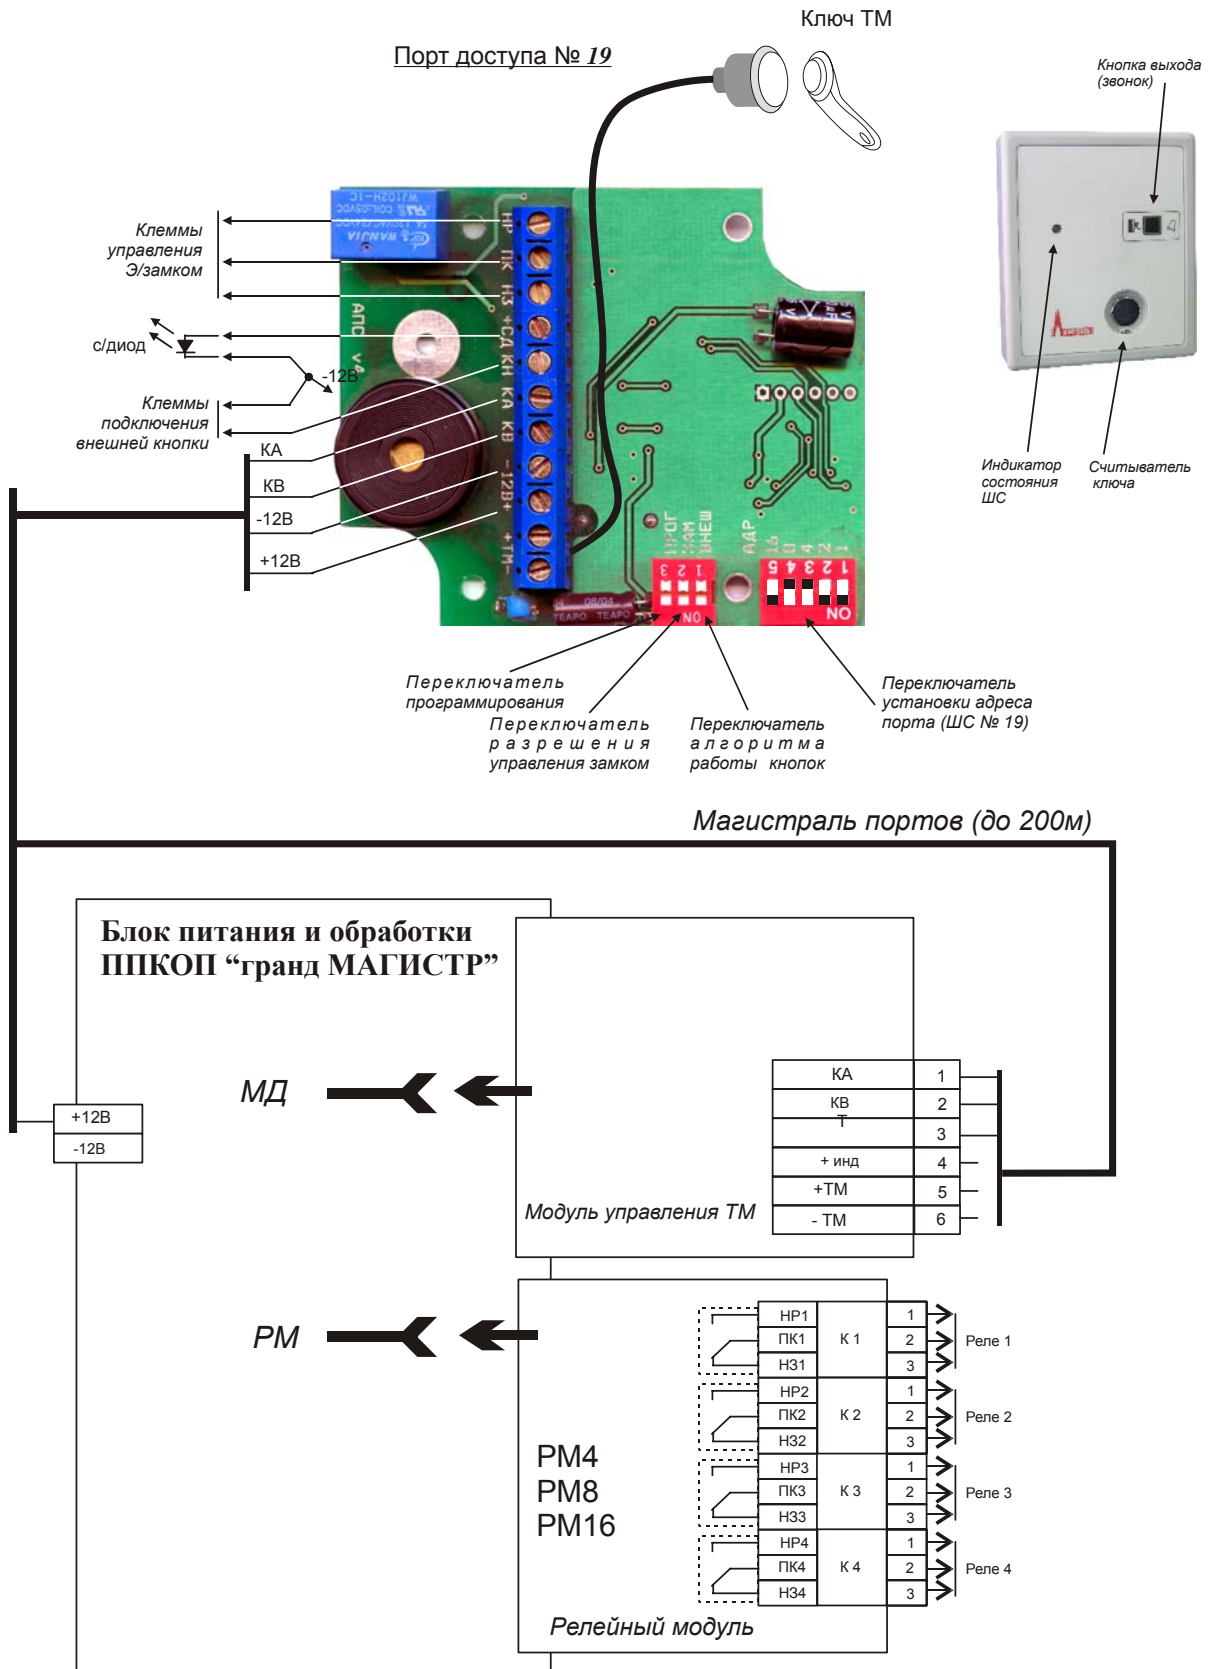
Ключ ТМ

Порт доступа № *19*

Кнопка выхода (звонок)

Клеммы управления Э/замком

с/диод

-12В

Клеммы подключения внешней кнопки

КА

КВ

-12В

+12В

НР ПК НЗ +СД КН КА КВ -12В+ +ТМ-

АПС

ПРОГ ЗАМ ВНЕШ

3 2 1

ON

АДР 16 8 4 2 1

5 4 3 2 1

ON

Индикатор состояния ШС

Считыватель ключа

Переключатель программирования

Переключатель разрешения управления замком

Переключатель алгоритма работы кнопок

Переключатель установки адреса порта (ШС № 19)

Магистраль портов (до 200м)

Блок питания и обработки ППКОП “гранд МАГИСТР”

МД

| КА | 1 |
|---|---|
| КВ | 2 |
| Т | 3 |
| + инд | 4 |
| +ТМ | 5 |
| - ТМ | 6 |

+12В
-12В

Модуль управления ТМ

РМ

| НР1 | К 1 | 1 | Реле 1 |
|---|---|---|---|
| ПК1 | | 2 | |
| НЗ1 | | 3 | |
| НР2 | К 2 | 1 | Реле 2 |
| ПК2 | | 2 | |
| НЗ2 | | 3 | |
| НР3 | К 3 | 1 | Реле 3 |
| ПК3 | | 2 | |
| НЗ3 | | 3 | |
| НР4 | К 4 | 1 | Реле 4 |
| ПК4 | | 2 | |
| НЗ4 | | 3 | |

РМ4
РМ8
РМ16

Релейный модуль